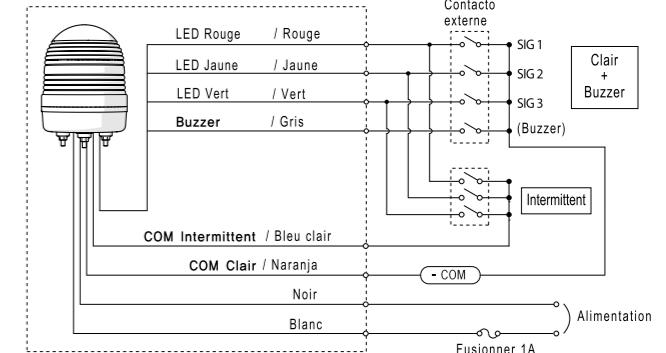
Contacto externe

LED Rouge / Rouge
LED Jaune / Jaune
LED Vert / Vert
Buzzer / Gris

SIG 1
SIG 2
SIG 3
(Buzzer)

Clair + Buzzer

Intermittent

COM Intermittent / Bleu clair
COM Clair / Naranja
- COM
Noir
Blanc
Alimentation
Fusionner 1A